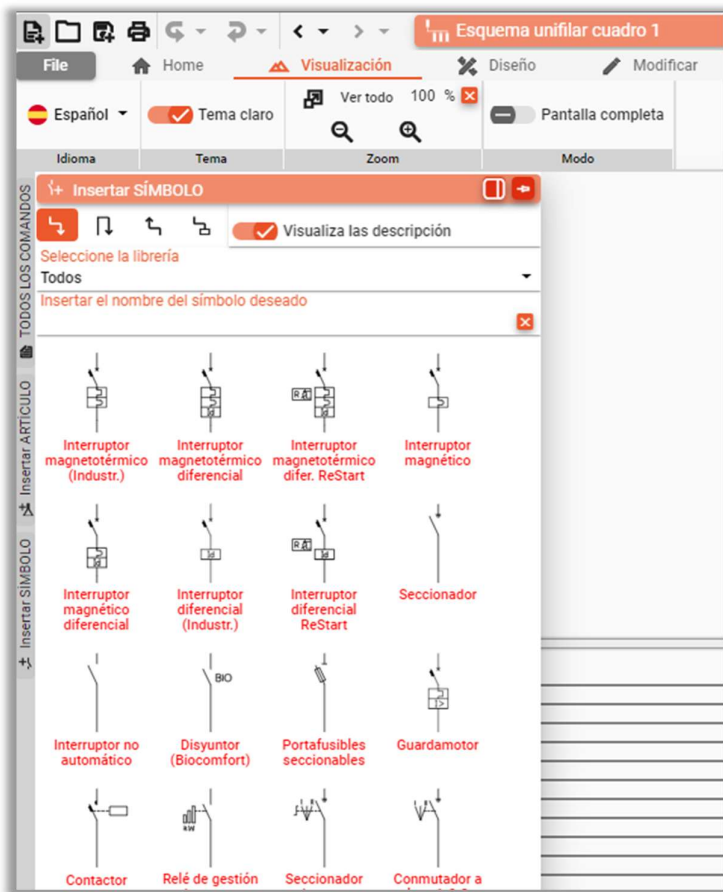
Esquema unifilar cuadro 1

File
Home
Visualización
Diseño
Modificar

Español
Idioma
Tema claro
Tema
Ver todo 100 %
Zoom
Pantalla completa
Modo

TODOS LOS COMANDOS
Insertar ARTÍCULO
Insertar SÍMBOLO

Insertar SÍMBOLO
Visualiza las descripción
Seleccione la librería
Todos
Insertar el nombre del símbolo deseado

Interruptor magnetotérmico (Industr.)
Interruptor magnetotérmico diferencial
Interruptor magnetotérmico difer. ReStart
Interruptor magnético

Interruptor magnético diferencial
Interruptor diferencial (Industr.)
Interruptor diferencial ReStart
Seccionador

Interruptor no automático
BIO
Disyuntor (Biocomfort)
Portafusibles seccionables
Guardamotor

kW
Contactor
Relé de gestión
Seccionador
Conmutador a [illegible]